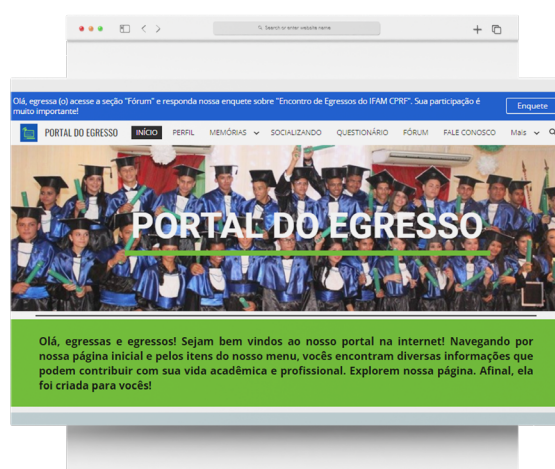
Search or enter website name

Olá, egressa (o) acesse a seção "Fórum" e responda nossa enquete sobre "Encontro de Egressos do IFAM CPRF". Sua participação é muito importante!

Enquete

PORTAL DO EGRESSO

INÍCIO PERFIL MEMÓRIAS SOCIALIZANDO QUESTIONÁRIO FÓRUM FALE CONOSCO Mais

PORTAL DO EGRESSO

Olá, egressas e egressos! Sejam bem vindos ao nosso portal na internet! Navegando por nossa página inicial e pelos itens do nosso menu, vocês encontram diversas informações que podem contribuir com sua vida acadêmica e profissional. Explorem nossa página. Afinal, ela foi criada para vocês!